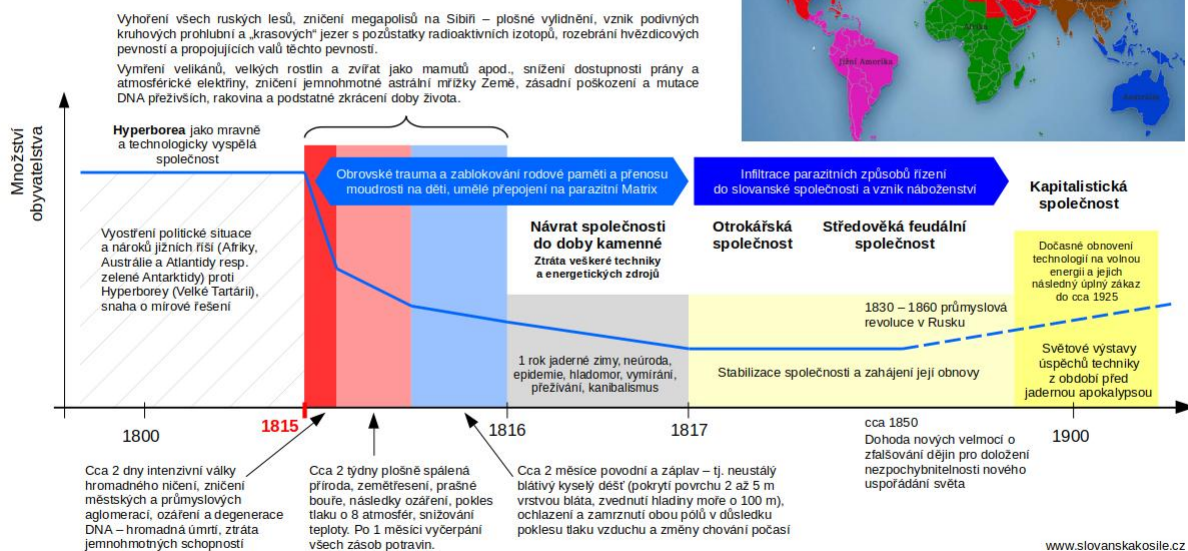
Vyhoření všech ruských lesů, zničení megapolisů na Sibiři – plošné vylidnění, vznik podivných kruhových prohlubní a „krasových" jezer s pozůstatky radioaktivních izotopů, rozebrání hvězdicových pevností a propojujících valů těchto pevností.

Vymření velikánů, velkých rostlin a zvířat jako mamutů apod., snížení dostupnosti prány a atmosférické elektřiny, zničení jemnohmotné astrální mřížky Země, zásadní poškození a mutace DNA přeživších, rakovina a podstatné zkrácení doby života.

Jižní Amerika

Austrálie

Množství obyvatelstva

Hyperborea jako mravně a technologicky vyspělá společnost

Obrovské trauma a zablokování rodové paměti a přenosu moudrosti na děti, umělé přepojení na parazitní Matrix

Infiltrace parazitních způsobů řízení do slovanské společnosti a vznik náboženství

Kapitalistická společnost

Vyostření politické situace a nároků jižních říší (Afriky, Austrálie a Atlantidy resp. zelené Antarktidy) proti Hyperborey (Velké Tartárii), snaha o mírové řešení

Návrat společnosti do doby kamenné
Ztráta veškeré techniky a energetických zdrojů

Otrokářská společnost

Středověká feudální společnost

Dočasné obnovení technologií na volnou energii a jejich následný úplný zákaz do cca 1925

1830 – 1860 průmyslová revoluce v Rusku

Světové výstavy úspěchů techniky z období před jadernou apokalypsou

1 rok jaderné zimy, neúroda, epidemie, hladomor, vymírání, přežívání, kanibalismus

Stabilizace společnosti a zahájení její obnovy

1800

1815

1816

1817

cca 1850
Dohoda nových velmocí o zfalšování dějin pro doložení nezpochybnitelnosti nového uspořádání světa

1900

Cca 2 dny intenzivní války hromadného ničení, zničení městských a průmyslových aglomerací, ozáření a degenerace DNA – hromadná úmrtí, ztráta jemnohmotných schopností

Cca 2 týdny plošně spálená příroda, zemětřesení, prašné bouře, následky ozáření, pokles tlaku o 8 atmosfér, snižování teploty. Po 1 měsíci vyčerpání všech zásob potravin.

Cca 2 měsíce povodní a záplav – tj. neustálý blátivý kyselý déšť (pokrytí povrchu 2 až 5 m vrstvou bláta, zvednutí hladiny moře o 100 m), ochlazení a zamrznutí obou pólů v důsledku poklesu tlaku vzduchu a změny chování počasí

www.slovanskakosile.cz